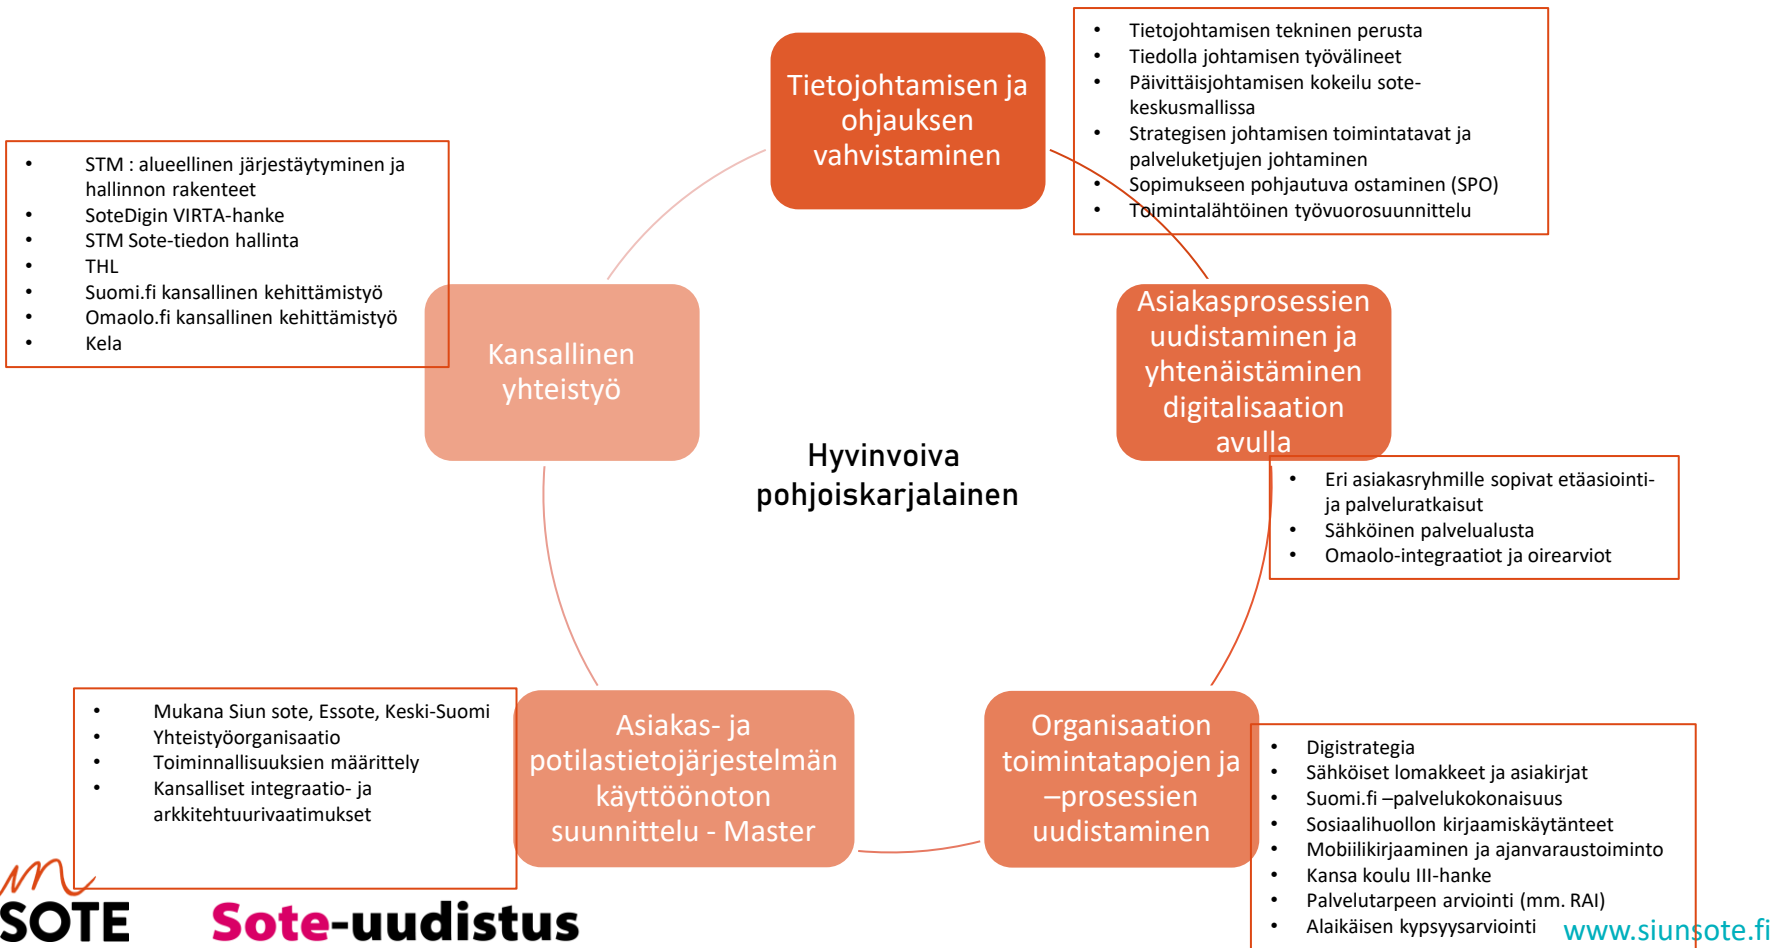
Tietojohtamisen ja ohjauksen vahvistaminen

- Tietojohtamisen tekninen perusta
- Tiedolla johtamisen työvälineet
- Päivittäisjohtamisen kokeilu sote-keskusmallissa
- Strategisen johtamisen toimintatavat ja palveluketjujen johtaminen
- Sopimukseen pohjautuva ostaminen (SPO)
- Toimintalähtöinen työvuorosuunnittelu

- STM : alueellinen järjestäytyminen ja hallinnon rakenteet
- SoteDigin VIRTA-hanke
- STM Sote-tiedon hallinta
- THL
- Suomi.fi kansallinen kehittämistyö
- Omaolo.fi kansallinen kehittämistyö
- Kela

Kansallinen yhteistyö

Asiakasprosessien uudistaminen ja yhtenäistäminen digitalisaation avulla

Hyvinvoiva pohjoiskarjalainen

- Eri asiakasryhmille sopivat etäasiointi- ja palveluratkaisut
- Sähköinen palvelualusta
- Omaolo-integraatiot ja oirearviot

- Mukana Siun sote, Essote, Keski-Suomi
- Yhteistyöorganisaatio
- Toiminnallisuuksien määrittely
- Kansalliset integraatio- ja arkkitehtuurivaatimukset

Asiakas- ja potilastietojärjestelmän käyttöönoton suunnittelu - Master

Organisaation toimintatapojen ja –prosessien uudistaminen

- Digistrategia
- Sähköiset lomakkeet ja asiakirjat
- Suomi.fi –palvelukokonaisuus
- Sosiaalihuollon kirjaamiskäytänteet
- Mobiilikirjaaminen ja ajanvaraustoiminto
- Kansa koulu III-hanke
- Palvelutarpeen arviointi (mm. RAI)
- Alaikäisen kypsyysarviointi

SOTE Sote-uudistus

www.siunsote.fi